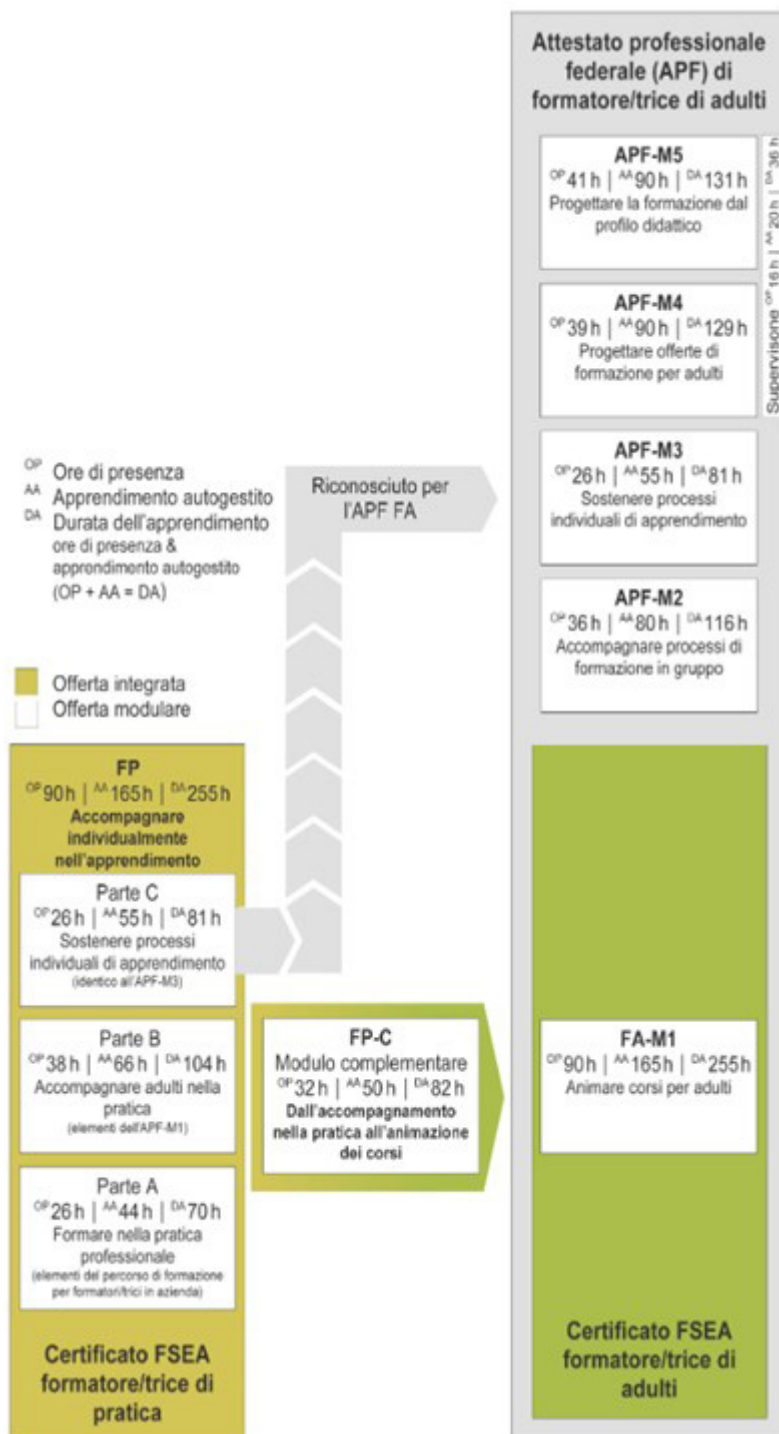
Attestato professionale federale (APF) di formatore/trice di adulti

APF-M5
$^{OP}$41 h | $^{AA}$90 h | $^{DA}$131 h
Progettare la formazione dal profilo didattico

Supervisone $^{OP}$16 h | $^{AA}$20 h | $^{DA}$36 h

APF-M4
$^{OP}$39 h | $^{AA}$90 h | $^{DA}$129 h
Progettare offerte di formazione per adulti

APF-M3
$^{OP}$26 h | $^{AA}$55 h | $^{DA}$81 h
Sostenere processi individuali di apprendimento

APF-M2
$^{OP}$36 h | $^{AA}$80 h | $^{DA}$116 h
Accompagnare processi di formazione in gruppo

$^{OP}$ Ore di presenza
$^{AA}$ Apprendimento autogestito
$^{DA}$ Durata dell'apprendimento ore di presenza & apprendimento autogestito (OP + AA = DA)

Riconosciuto per l'APF FA

Offerta integrata
Offerta modulare

FP
$^{OP}$90 h | $^{AA}$165 h | $^{DA}$255 h
Accompagnare individualmente nell'apprendimento

Parte C
$^{OP}$26 h | $^{AA}$55 h | $^{DA}$81 h
Sostenere processi individuali di apprendimento
(identico all'APF-M3)

Parte B
$^{OP}$38 h | $^{AA}$66 h | $^{DA}$104 h
Accompagnare adulti nella pratica
(elementi dell'APF-M1)

Parte A
$^{OP}$26 h | $^{AA}$44 h | $^{DA}$70 h
Formare nella pratica professionale
(elementi del percorso di formazione per formatori/trici in azienda)

Certificato FSEA formatore/trice di pratica

FP-C
Modulo complementare
$^{OP}$32 h | $^{AA}$50 h | $^{DA}$82 h
Dall'accompagnamento nella pratica all'animazione dei corsi

FA-M1
$^{OP}$90 h | $^{AA}$165h | $^{DA}$255h
Animare corsi per adulti

Certificato FSEA formatore/trice di adulti